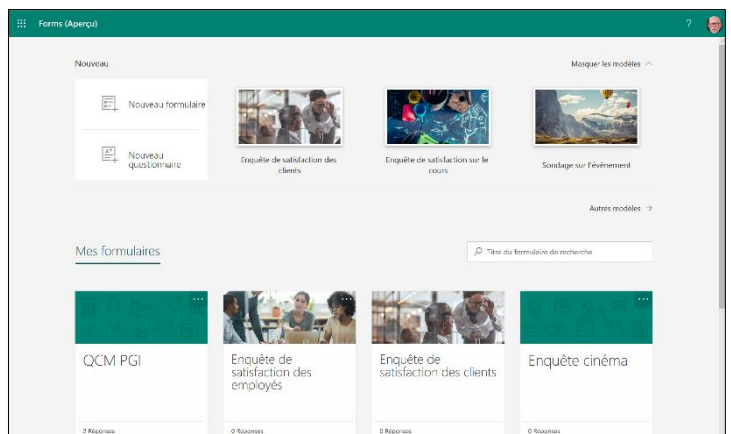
Forms (Aperçu)

?

Nouveau

Masquer les modèles

Nouveau formulaire

Nouveau questionnaire

Enquête de satisfaction des clients

Enquête de satisfaction sur le cours

Sondage sur l'événement

Autres modèles →

Mes formulaires

Titre du formulaire de recherche

QCM PGI

2 Réponses

Enquête de satisfaction des employés

0 Réponses

Enquête de satisfaction des clients

0 Réponses

Enquête cinéma

0 Réponses